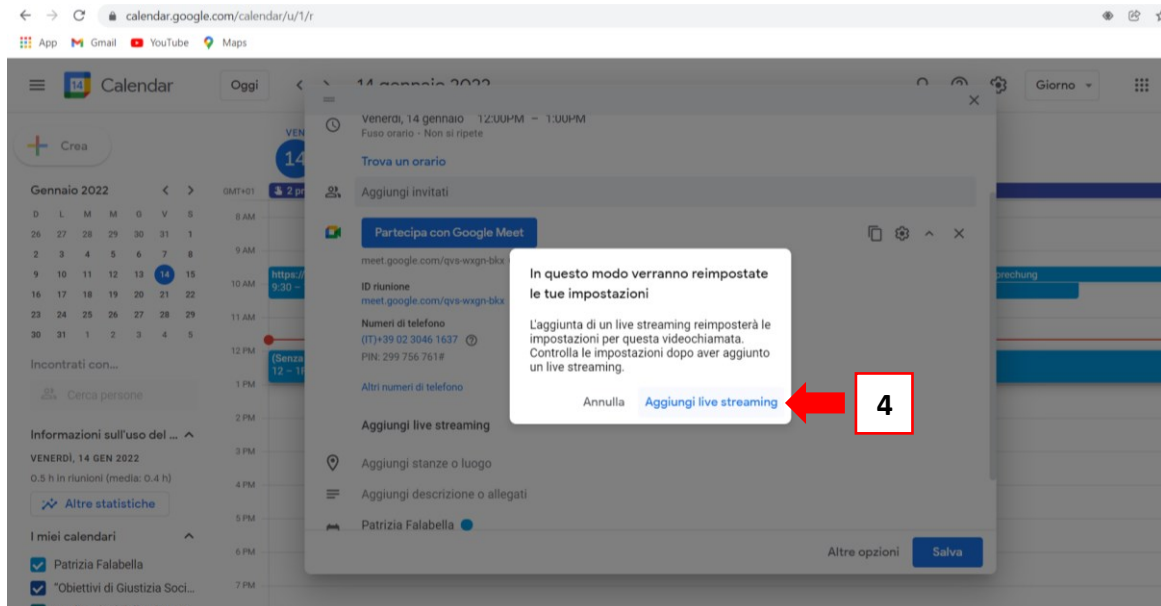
calendar.google.com/calendar/u/1/r

App Gmail YouTube Maps

Calendar Oggi 14 gennaio 2022 Giorno

Crea

Gennaio 2022

| D | L | M | M | G | V | S |
|---|---|---|---|---|---|---|
| 26 | 27 | 28 | 29 | 30 | 31 | 1 |
| 2 | 3 | 4 | 5 | 6 | 7 | 8 |
| 9 | 10 | 11 | 12 | 13 | 14 | 15 |
| 16 | 17 | 18 | 19 | 20 | 21 | 22 |
| 23 | 24 | 25 | 26 | 27 | 28 | 29 |
| 30 | 31 | 1 | 2 | 3 | 4 | 5 |

Incontrati con...

Cerca persone

Informazioni sull'uso del ...

VENERDÌ, 14 GEN 2022

0.5 h in riunioni (media: 0.4 h)

Altre statistiche

I miei calendari

Patrizia Falabella

"Obiettivi di Giustizia Soci...

VEN 14

GMT+01 2 pr

8 AM 9 AM 10 AM 11 AM 12 PM 1 PM 2 PM 3 PM 4 PM 5 PM 6 PM 7 PM

https:// 9:30 –

(Senza 12 – 1

sprechung

Venerdì, 14 gennaio 12:00PM – 1:00PM

Fuso orario · Non si ripete

Trova un orario

Aggiungi invitati

Partecipa con Google Meet

meet.google.com/qvs-wxgn-bkx

ID riunione

meet.google.com/qvs-wxgn-bkx

Numeri di telefono

(IT)+39 02 3046 1637

PIN: 299 756 761#

Altri numeri di telefono

Aggiungi live streaming

Aggiungi stanze o luogo

Aggiungi descrizione o allegati

Patrizia Falabella

Altre opzioni Salva

In questo modo verranno reimpostate le tue impostazioni

L'aggiunta di un live streaming reimposterà le impostazioni per questa videochiamata. Controlla le impostazioni dopo aver aggiunto un live streaming.

Annulla Aggiungi live streaming

4